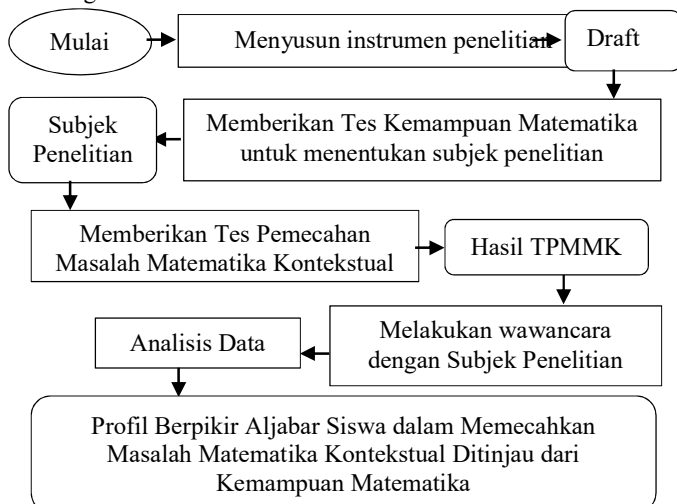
Mulai

Menyusun instrumen penelitian

Draft

Memberikan Tes Kemampuan Matematika untuk menentukan subjek penelitian

Subjek Penelitian

Memberikan Tes Pemecahan Masalah Matematika Kontekstual

Hasil TPMMK

Melakukan wawancara dengan Subjek Penelitian

Analisis Data

Profil Berpikir Aljabar Siswa dalam Memecahkan Masalah Matematika Kontekstual Ditinjau dari Kemampuan Matematika